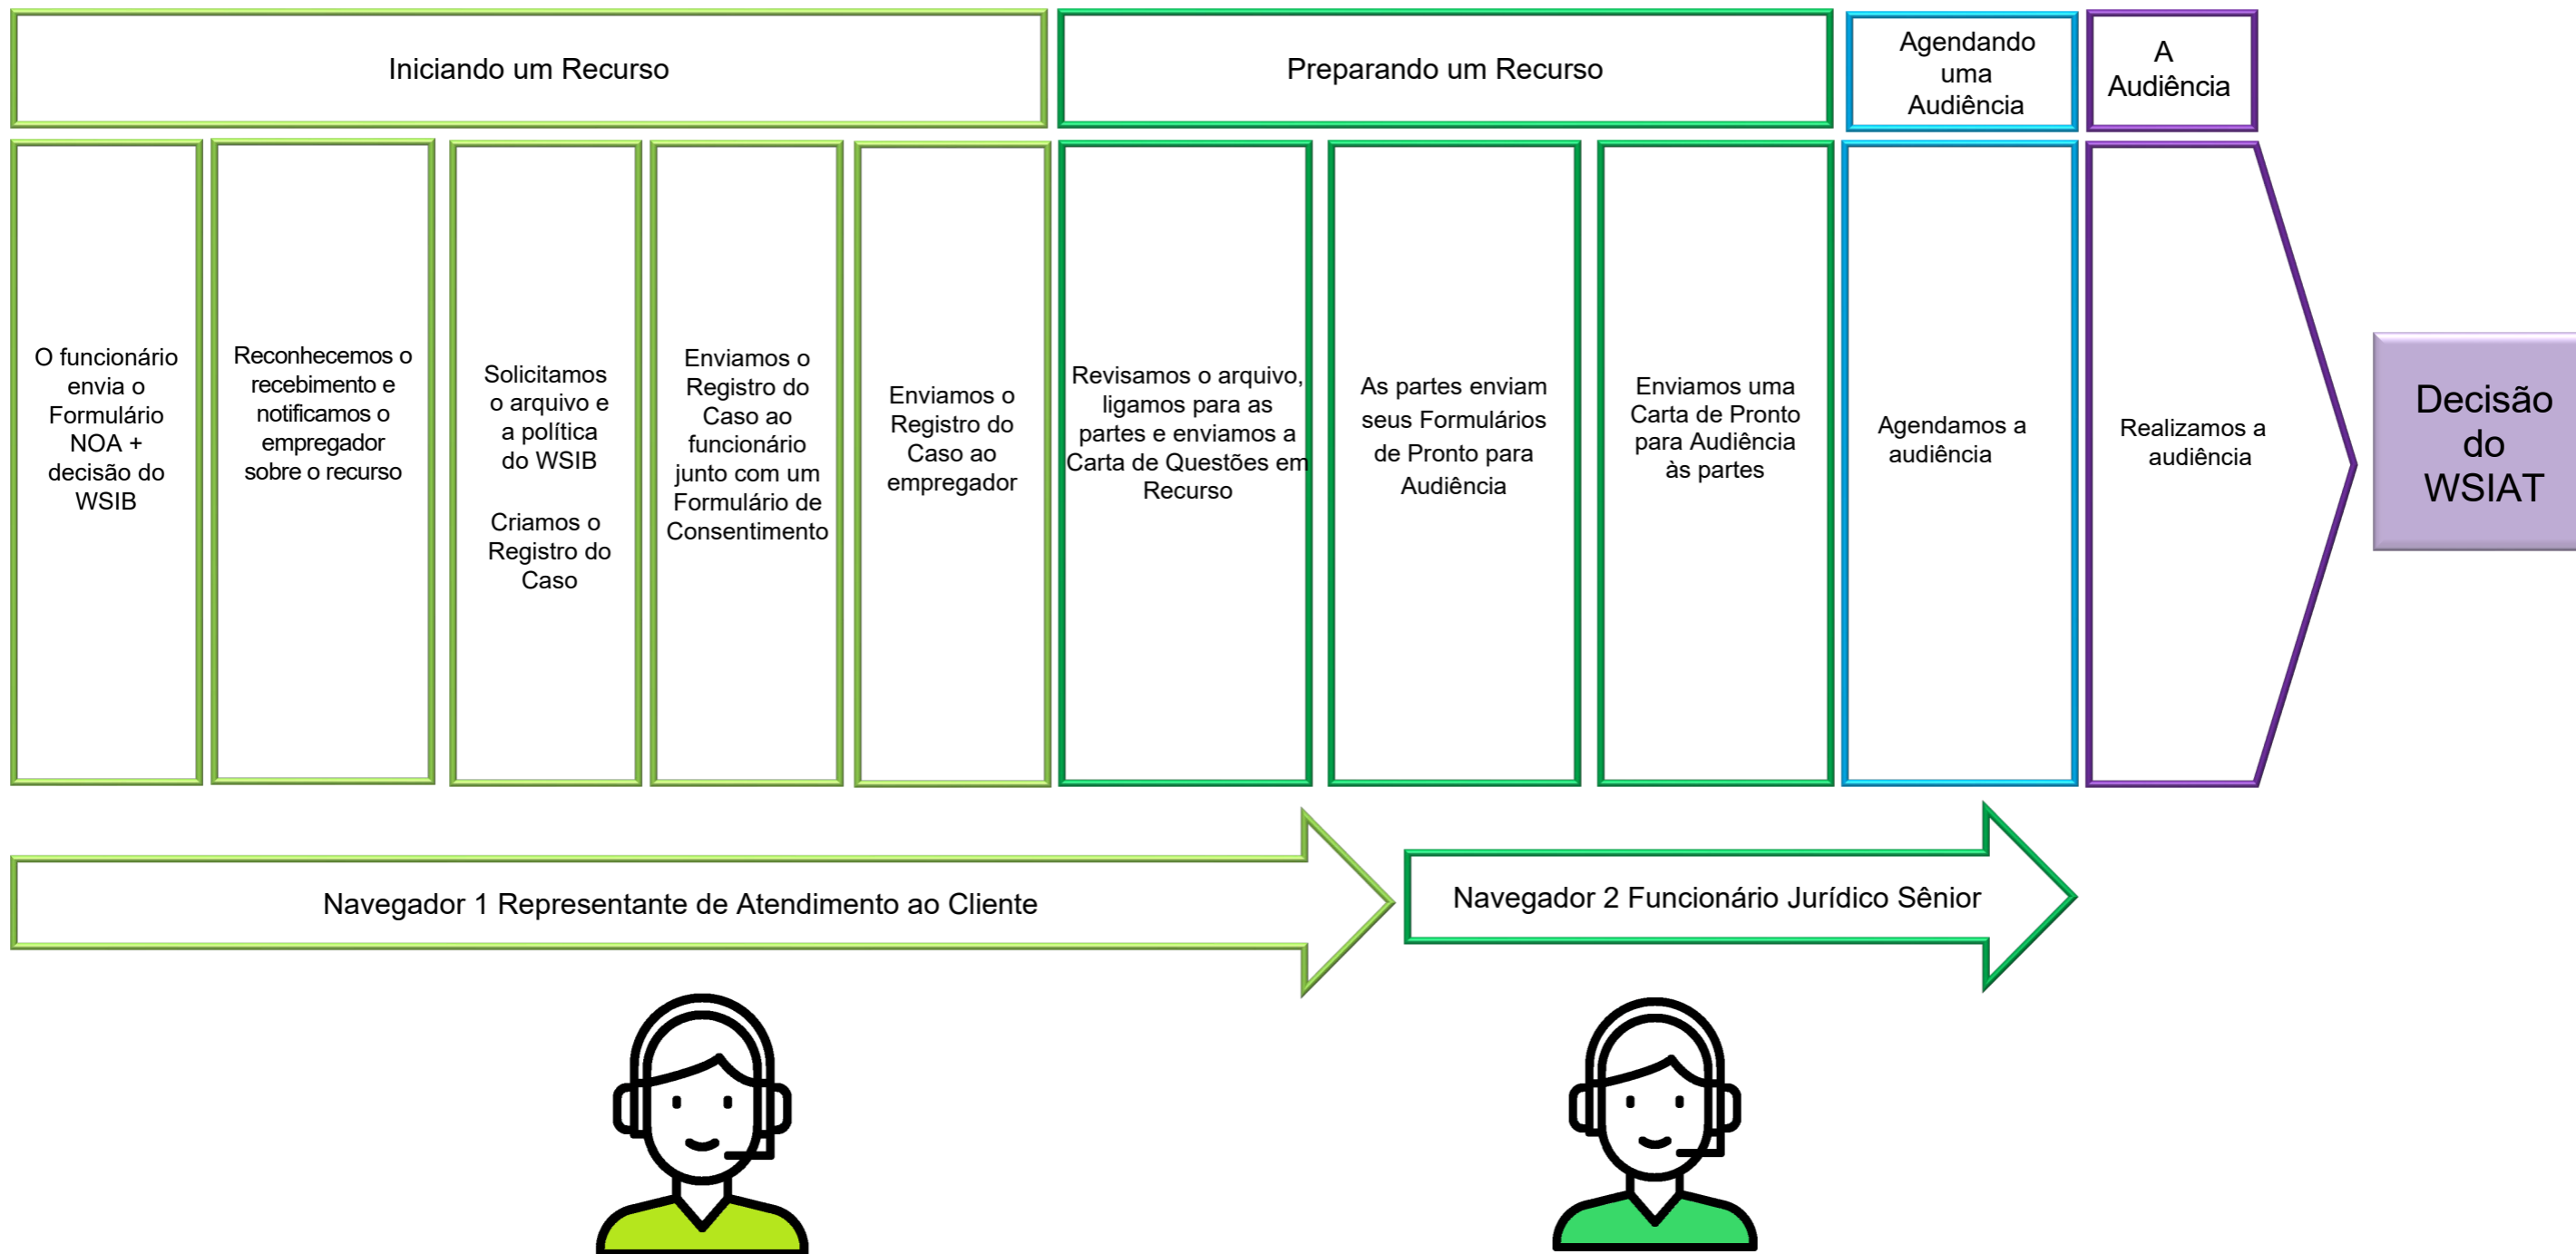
Iniciando um Recurso

Preparando um Recurso

Agendando uma Audiência

A Audiência

O funcionário envia o Formulário NOA + decisão do WSIB

Reconhecemos o recebimento e notificamos o empregador sobre o recurso

Solicitamos o arquivo e a política do WSIB

Criamos o Registro do Caso

Enviamos o Registro do Caso ao funcionário junto com um Formulário de Consentimento

Enviamos o Registro do Caso ao empregador

Revisamos o arquivo, ligamos para as partes e enviamos a Carta de Questões em Recurso

As partes enviam seus Formulários de Pronto para Audiência

Enviamos uma Carta de Pronto para Audiência às partes

Agendamos a audiência

Realizamos a audiência

Decisão do WSIAT

Navegador 1 Representante de Atendimento ao Cliente

Navegador 2 Funcionário Jurídico Sênior